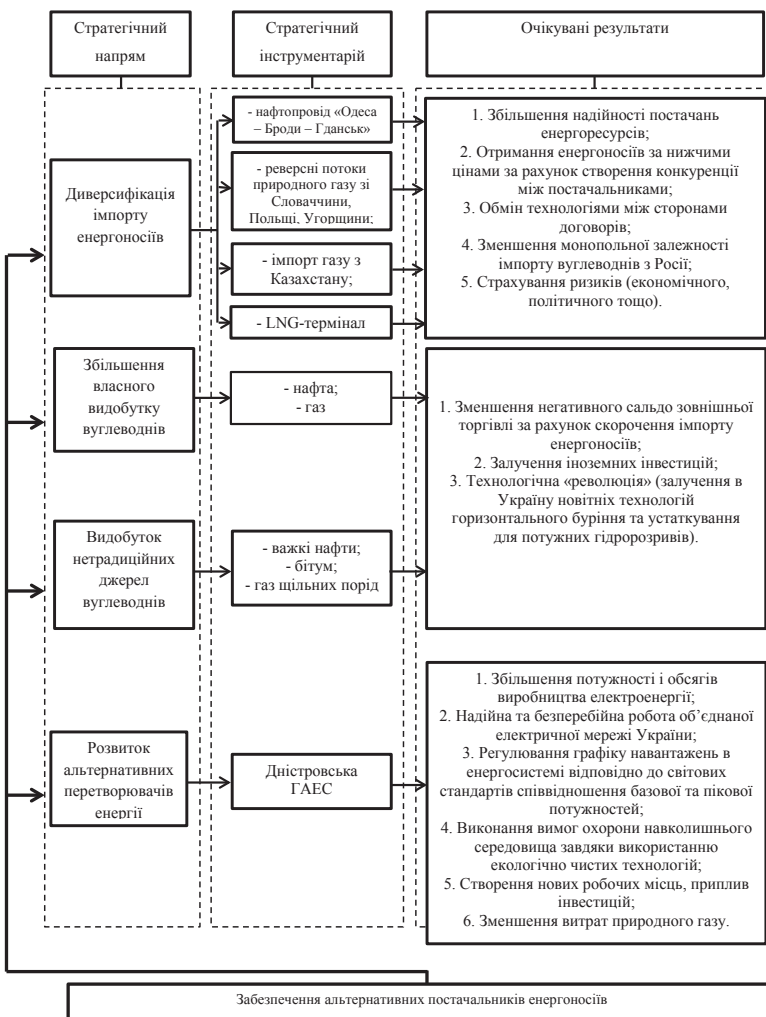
Стратегічний напрям

Стратегічний інструментарій

Очікувані результати

Диверсифікація імпорту енергоносіїв

- нафтопровід «Одеса – Броди – Гданськ»

- реверсні потоки природного газу зі Словаччини, Польщі, Угорщини;

- імпорт газу з Казахстану;

- LNG-термінал

1. Збільшення надійності постачань енергоресурсів;
2. Отримання енергоносіїв за нижчими цінами за рахунок створення конкуренції між постачальниками;
3. Обмін технологіями між сторонами договорів;
4. Зменшення монопольної залежності імпорту вуглеводнів з Росії;
5. Страхування ризиків (економічного, політичного тощо).

Збільшення власного видобутку вуглеводнів

- нафта;
- газ

1. Зменшення негативного сальдо зовнішньої торгівлі за рахунок скорочення імпорту енергоносіїв;
2. Залучення іноземних інвестицій;
3. Технологічна «революція» (залучення в Україну новітніх технологій горизонтального буріння та устаткування для потужних гідророзривів).

Видобуток нетрадиційних джерел вуглеводнів

- важкі нафти;
- бітум;
- газ щільних порід

Розвиток альтернативних перетворювачів енергії

Дністровська ГАЕС

1. Збільшення потужності і обсягів виробництва електроенергії;
2. Надійна та безперебійна робота об'єднаної електричної мережі України;
3. Регулювання графіку навантажень в енергосистемі відповідно до світових стандартів співвідношення базової та пікової потужностей;
4. Виконання вимог охорони навколишнього середовища завдяки використанню екологічно чистих технологій;
5. Створення нових робочих місць, приплив інвестицій;
6. Зменшення витрат природного газу.

Забезпечення альтернативних постачальників енергоносіїв